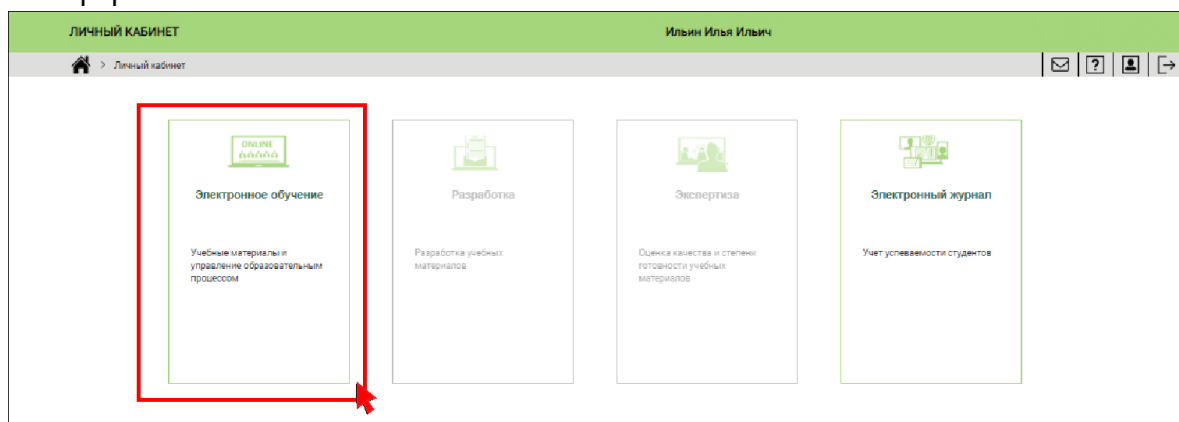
ЛИЧНЫЙ КАБИНЕТ

Ильин Илья Ильич

> Личный кабинет

?

ONLINE

Электронное обучение

Учебные материалы и управление образовательным процессом

Разработка

Разработка учебных материалов

Экспертиза

Оценка качества и степени готовности учебных материалов

Электронный журнал

Учет успеваемости студентов